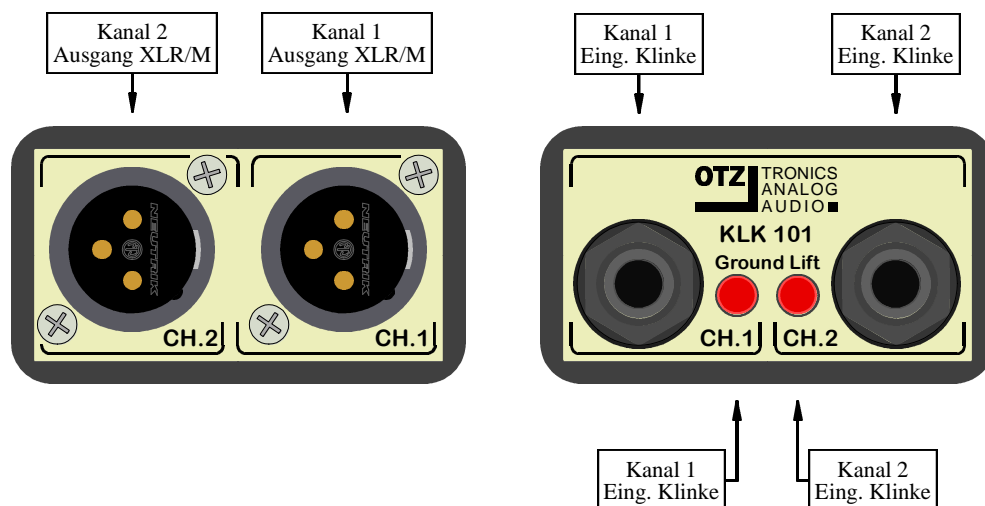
Kanal 2
Ausgang XLR/M

Kanal 1
Ausgang XLR/M

Kanal 1
Eing. Klinke

Kanal 2
Eing. Klinke

NEUTRIK

NEUTRIK

CH.2

CH.1

OTZ TRONICS ANALOG AUDIO

KLK 101

Ground Lift

CH.1

CH.2

Kanal 1
Eing. Klinke

Kanal 2
Eing. Klinke